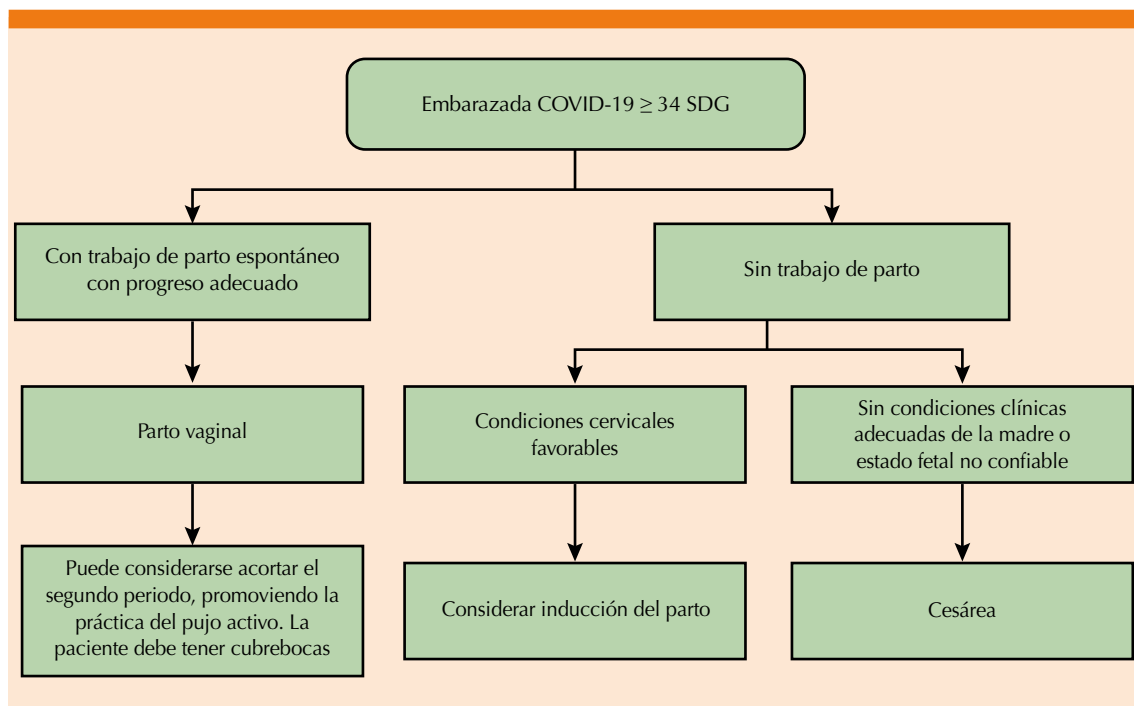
Embarazada COVID-19 $\geq$ 34 SDG

Con trabajo de parto espontáneo con progreso adecuado

Sin trabajo de parto

Parto vaginal

Condiciones cervicales favorables

Sin condiciones clínicas adecuadas de la madre o estado fetal no confiable

Puede considerarse acortar el segundo periodo, promoviendo la práctica del pujo activo. La paciente debe tener cubrebocas

Considerar inducción del parto

Cesárea